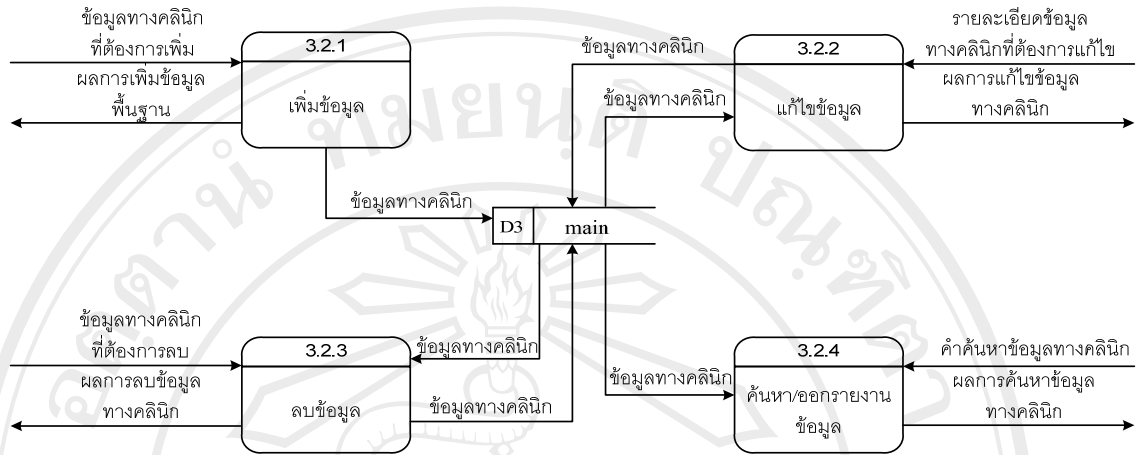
ข้อมูลทางคลินิก
ที่ต้องการเพิ่ม
ผลการเพิ่มข้อมูล
พื้นฐาน

3.2.1
เพิ่มข้อมูล

ข้อมูลทางคลินิก

3.2.2
แก้ไขข้อมูล

รายละเอียดข้อมูล
ทางคลินิกที่ต้องการแก้ไข
ผลการแก้ไขข้อมูล
ทางคลินิก

ข้อมูลทางคลินิก

ข้อมูลทางคลินิก

D3 main

ข้อมูลทางคลินิก
ที่ต้องการลบ
ผลการลบข้อมูล
ทางคลินิก

3.2.3
ลบข้อมูล

ข้อมูลทางคลินิก

ข้อมูลทางคลินิก

ข้อมูลทางคลินิก

3.2.4
ค้นหา/ออกรายงาน
ข้อมูล

คำค้นหาข้อมูลทางคลินิก
ผลการค้นหาข้อมูล
ทางคลินิก